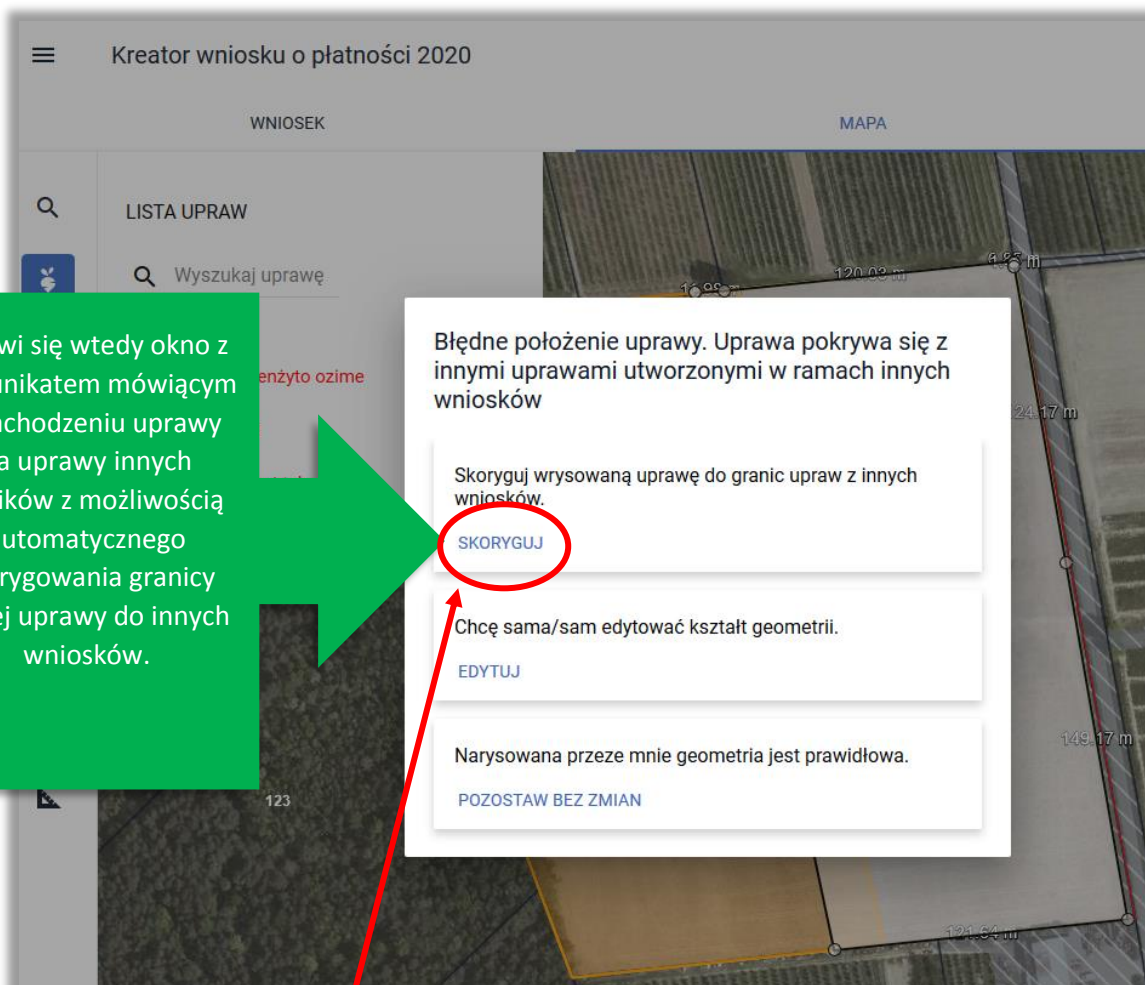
Kreator wniosku o płatności 2020

WNIOSEK

MAPA

LISTA UPRAW

Wyszukaj uprawę

wi się wtedy okno z unikatem mówiącym chodzeniu uprawy a uprawy innych ików z możliwością utomatycznego rygowania granicy ej uprawy do innych wniosków.

enżyto ozime

123

120.03 m

1.83 m

24.17 m

149.17 m

121.64 m

Błędne położenie uprawy. Uprawa pokrywa się z innymi uprawami utworzonymi w ramach innych wniosków

Skoryguj wrysowaną uprawę do granic upraw z innych wniosków.

SKORYGUJ

Chcę sama/sam edytować kształt geometrii.

EDYTUJ

Narysowana przeze mnie geometria jest prawidłowa.

POZOSTAW BEZ ZMIAN